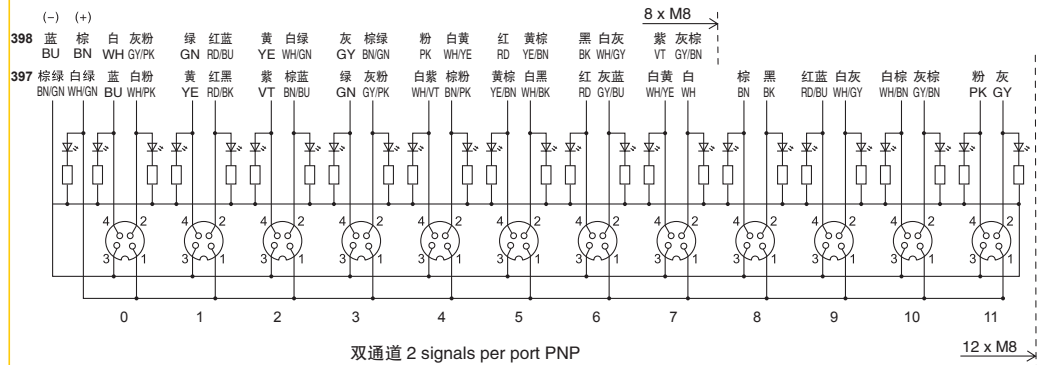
(–) (+)

398 蓝 BU 棕 BN 白 WH 灰粉 GY/PK 绿 GN 红蓝 RD/BU 黄 YE 白绿 WH/GN 灰 GY 棕绿 BN/GN 粉 PK 白黄 WH/YE 红 RD 黄棕 YE/BN 黑 BK 白灰 WH/GY 紫 VT 灰棕 GY/BN

8 x M8

397 棕绿 BN/GN 白绿 WH/GN 蓝 BU 白粉 WH/PK 黄 YE 红黑 RD/BK 紫 VT 棕蓝 BN/BU 绿 GN 灰粉 GY/PK 白紫 WH/VT 棕粉 BN/PK 黄棕 YE/BN 白黑 WH/BK 红 RD 灰蓝 GY/BU 白黄 WH/YE 白 WH 棕 BN 黑 BK 红蓝 RD/BU 白灰 WH/GY 白棕 WH/BN 灰棕 GY/BN 粉 PK 灰 GY

4 2 3 1 4 2 3 1 4 2 3 1 4 2 3 1 4 2 3 1 4 2 3 1 4 2 3 1 4 2 3 1 4 2 3 1 4 2 3 1 4 2 3 1 4 2 3 1

0 1 2 3 4 5 6 7 8 9 10 11

双通道 2 signals per port PNP

12 x M8